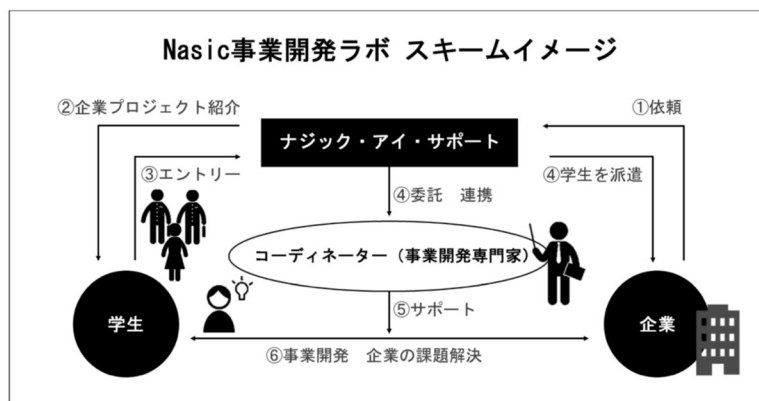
Nasic事業開発ラボ スキームイメージ

②企業プロジェクト紹介

①依頼

ナジック・アイ・サポート

③エントリー

④学生を派遣

④委託　連携

コーディネーター（事業開発専門家）

⑤サポート

学生

企業

⑥事業開発　企業の課題解決